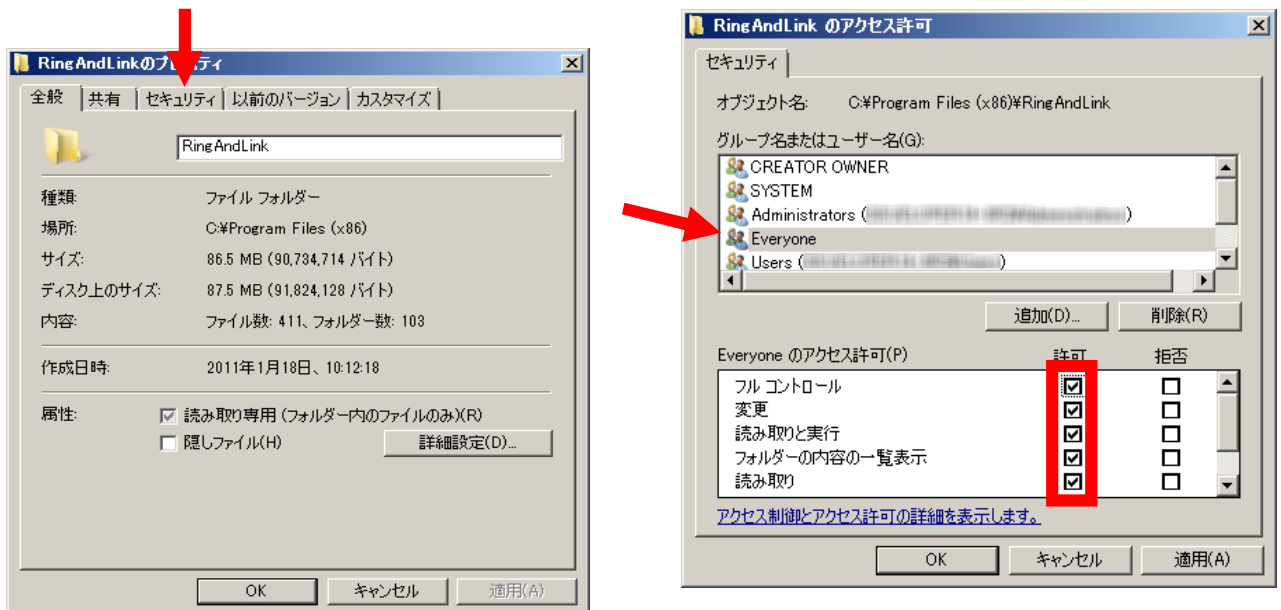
RingAndLinkのプロパティ

全般 | 共有 | セキュリティ | 以前のバージョン | カスタマイズ

RingAndLink

種類: ファイル フォルダー
場所: C:¥Program Files (x86)
サイズ: 86.5 MB (90,734,714 バイト)
ディスク上のサイズ: 87.5 MB (91,824,128 バイト)
内容: ファイル数: 411、フォルダー数: 103

作成日時: 2011年1月18日、10:12:18

属性: 読み取り専用 (フォルダー内のファイルのみ)(R)
隠しファイル(H)
詳細設定(D)...

OK | キャンセル | 適用(A)

RingAndLink のアクセス許可

セキュリティ

オブジェクト名: C:¥Program Files (x86)¥RingAndLink

グループ名またはユーザー名(G):
CREATOR OWNER
SYSTEM
Administrators ([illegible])
Everyone
Users ([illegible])

追加(D)... | 削除(R)

Everyone のアクセス許可(P) | 許可 | 拒否

| | 許可 | 拒否 |
|---|---|---|
| フル コントロール | ☑ | ☐ |
| 変更 | ☑ | ☐ |
| 読み取りと実行 | ☑ | ☐ |
| フォルダーの内容の一覧表示 | ☑ | ☐ |
| 読み取り | ☑ | ☐ |

アクセス制御とアクセス許可の詳細を表示します。

OK | キャンセル | 適用(A)